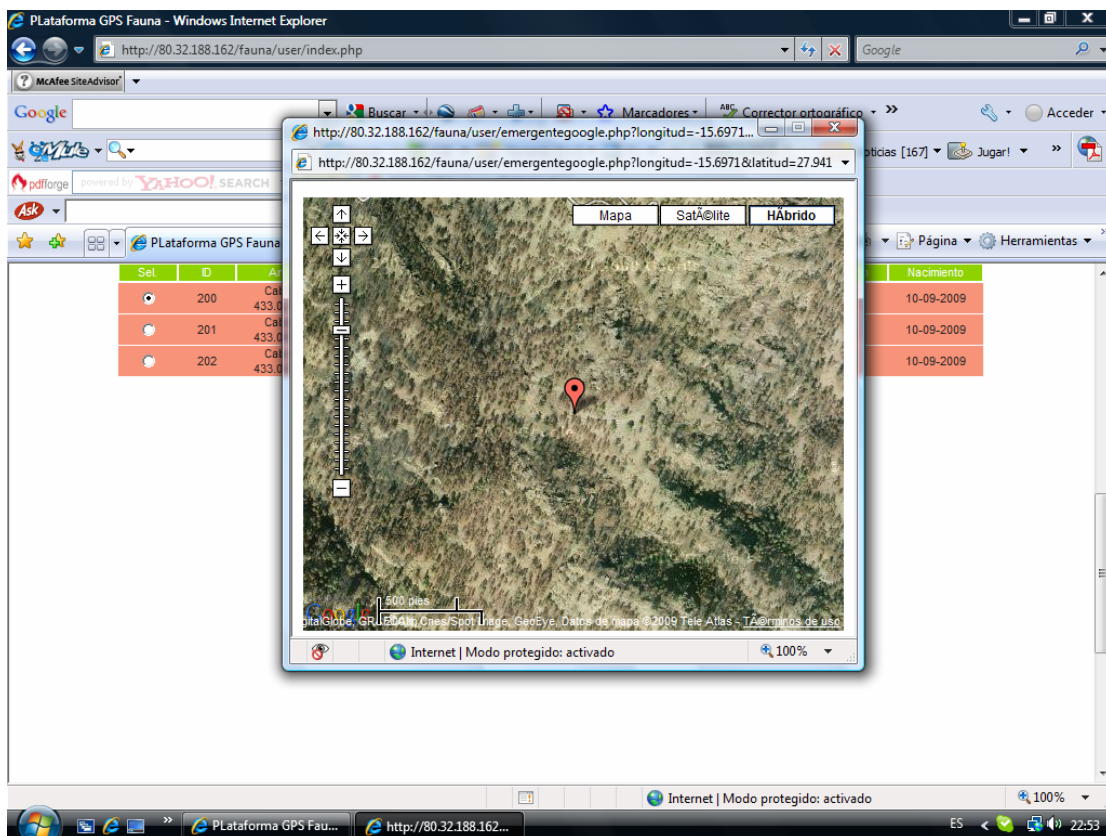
PLataforma GPS Fauna - Windows Internet Explorer
http://80.32.188.162/fauna/user/index.php
Google
McAfee SiteAdvisor
Google
Buscar
Marcadores
Corrector ortográfico
Acceder
pdfforge powered by YAHOO! SEARCH
Ask
PLataforma GPS Fauna
oticias [167]
Jugar!
Página
Herramientas

| Sel. | ID | An | Nacimiento |
|---|---|---|---|
| ⦿ | 200 | Ca 433.0 | 10-09-2009 |
| ○ | 201 | Ca 433.0 | 10-09-2009 |
| ○ | 202 | Ca 433.0 | 10-09-2009 |

http://80.32.188.162/fauna/user/emergentegoogle.php?longitud=-15.6971...
http://80.32.188.162/fauna/user/emergentegoogle.php?longitud=-15.6971&latitud=27.941
Mapa
SatÃ©lite
HÃbrido
500 pies
Google
gital Globe, GRAFCAN, Cnes/Spot Image, GeoEye, Datos de mapa ©2009 Tele Atlas - TÃ©rminos de uso
Internet | Modo protegido: activado
100%

Internet | Modo protegido: activado
100%
PLataforma GPS Fau...
http://80.32.188.162...
ES
22:53